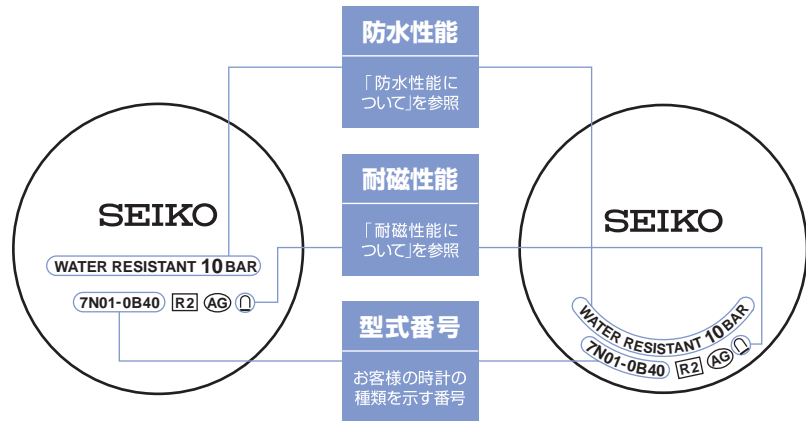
防水性能

「防水性能について」を参照

耐磁性能

「耐磁性能について」を参照

型式番号

お客様の時計の種類を示す番号

SEIKO

WATER RESISTANT 10BAR

7N01-0B40 R2 AG

SEIKO

WATER RESISTANT 10BAR

7N01-0B40 R2 AG